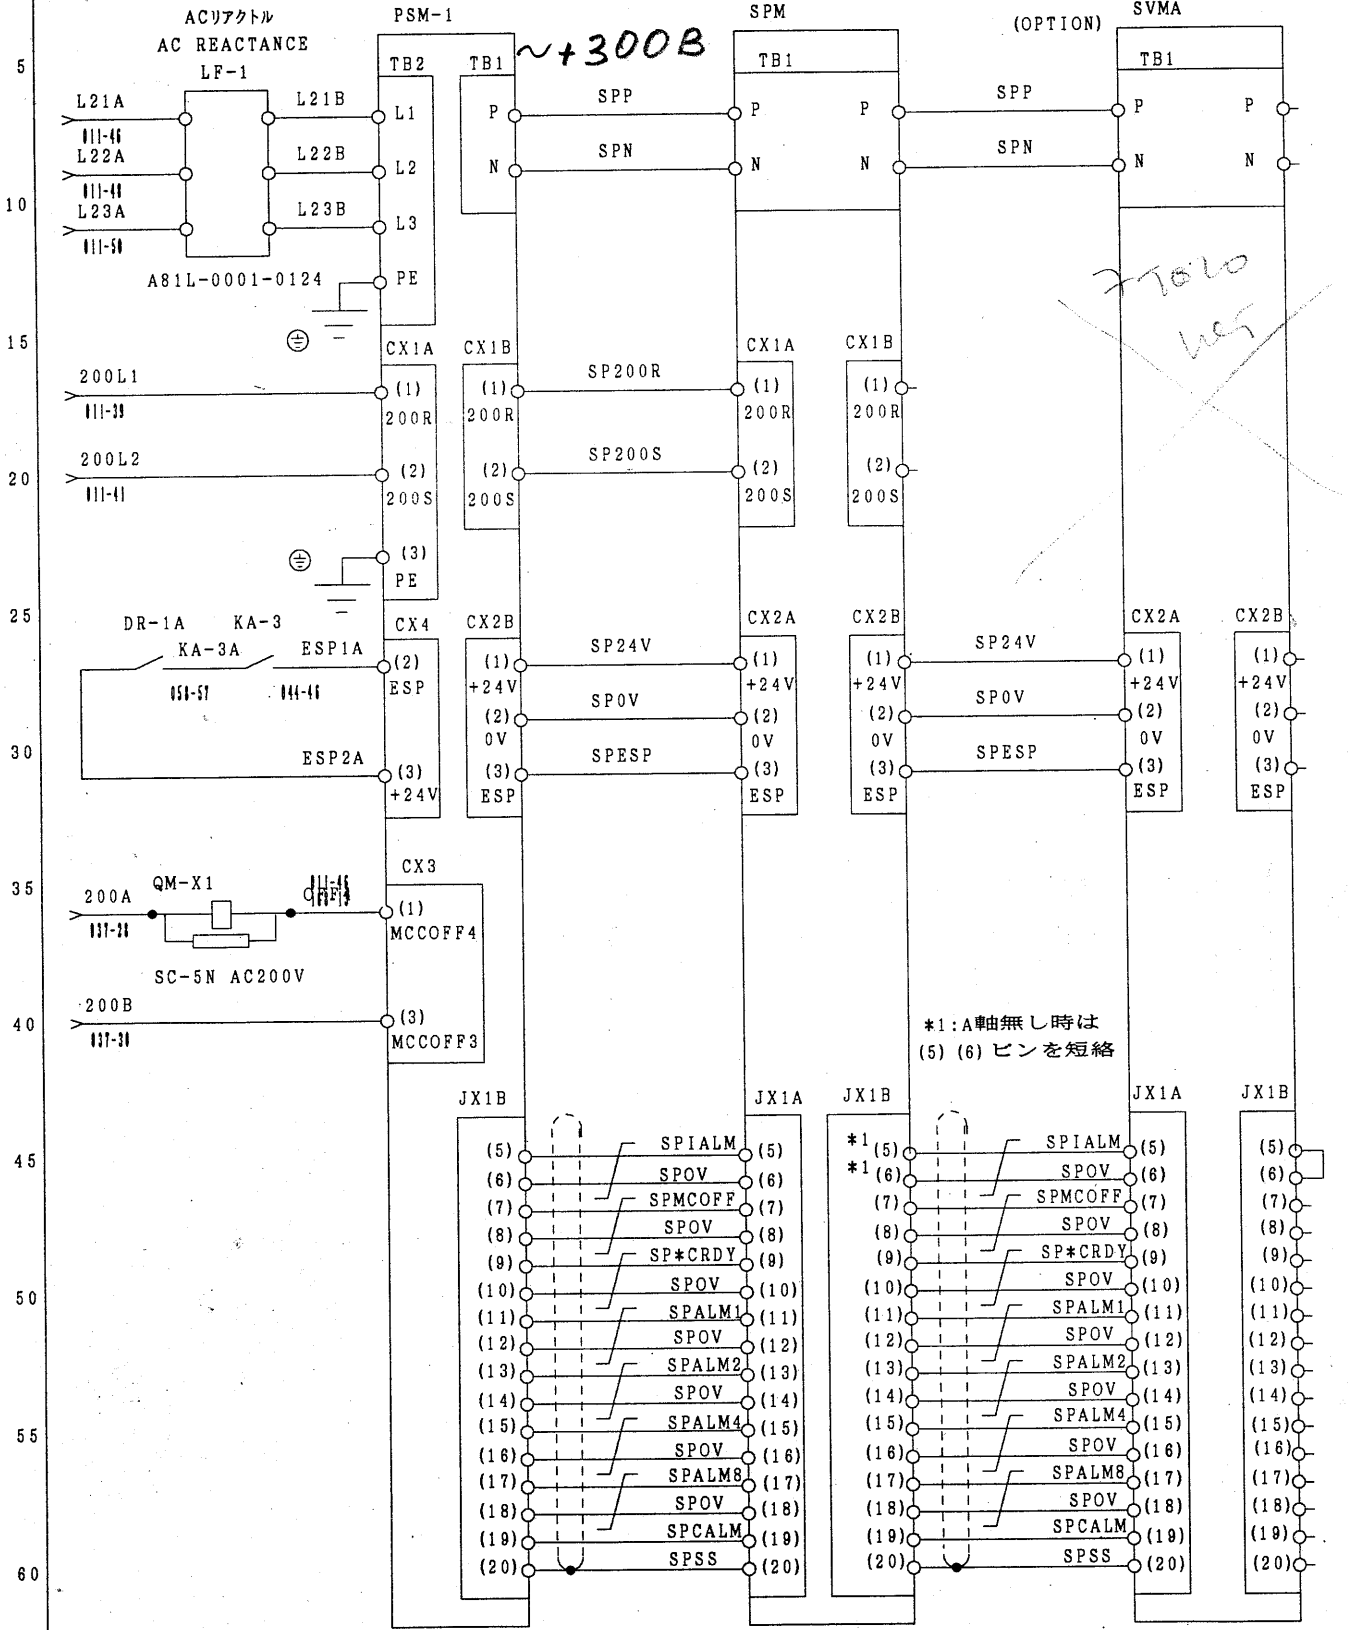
5
10
15
20
25
30
35
40
45
50
55
60

ACリアクトル
AC REACTANCE
LF-1
L21A
011-46
L22A
011-48
L23A
011-50
L21B
L22B
L23B
A81L-0001-0124

PSM-1
TB2
L1
L2
L3
PE
TB1
P
N
~+300B

SPM
TB1
P
N
P
N
SPP
SPN

(OPTION)
SVMA
TB1
P
N
P
N
SPP
SPN

CX1A
200L1
011-39
(1)
200R
200L2
011-41
(2)
200S
(3)
PE

CX1B
(1)
200R
(2)
200S
SP200R
SP200S
CX1A
(1)
200R
(2)
200S
CX1B
(1)
200R
(2)
200S

DR-1A
KA-3
KA-3A
ESP1A
050-57
044-46
CX4
(2)
ESP
ESP2A
(3)
+24V

CX2B
(1)
+24V
(2)
0V
(3)
ESP
SP24V
SP0V
SPESP
CX2A
(1)
+24V
(2)
0V
(3)
ESP

CX2B
(1)
+24V
(2)
0V
(3)
ESP
SP24V
SP0V
SPESP
CX2A
(1)
+24V
(2)
0V
(3)
ESP
CX2B
(1)
+24V
(2)
0V
(3)
ESP

CX3
200A
031-28
QM-X1
011-46
(1)
MCCOFF4
SC-5N AC200V
200B
031-30
(3)
MCCOFF3

*1:A軸無し時は
(5) (6) ピンを短絡

JX1B
(5)
(6)
(7)
(8)
(9)
(10)
(11)
(12)
(13)
(14)
(15)
(16)
(17)
(18)
(19)
(20)
SPIALM
SPOV
SPMCOFF
SPOV
SP*CRDY
SPOV
SPALM1
SPOV
SPALM2
SPOV
SPALM4
SPOV
SPALM8
SPOV
SPCALM
SPSS
JX1A
(5)
(6)
(7)
(8)
(9)
(10)
(11)
(12)
(13)
(14)
(15)
(16)
(17)
(18)
(19)
(20)

JX1B
*1
*1
(5)
(6)
(7)
(8)
(9)
(10)
(11)
(12)
(13)
(14)
(15)
(16)
(17)
(18)
(19)
(20)
SPIALM
SPOV
SPMCOFF
SPOV
SP*CRDY
SPOV
SPALM1
SPOV
SPALM2
SPOV
SPALM4
SPOV
SPALM8
SPOV
SPCALM
SPSS
JX1A
(5)
(6)
(7)
(8)
(9)
(10)
(11)
(12)
(13)
(14)
(15)
(16)
(17)
(18)
(19)
(20)

JX1B
(5)
(6)
(7)
(8)
(9)
(10)
(11)
(12)
(13)
(14)
(15)
(16)
(17)
(18)
(19)
(20)

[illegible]